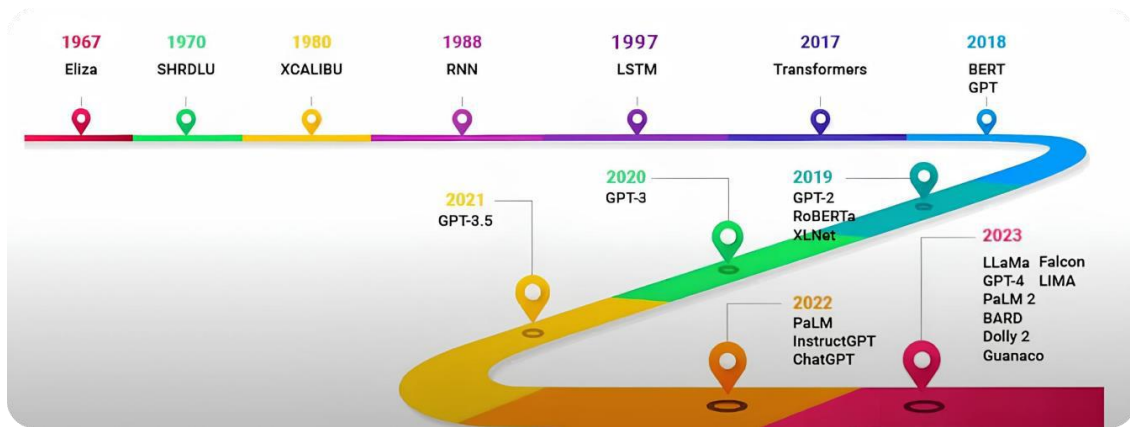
1967
Eliza

1970
SHRDLU

1980
XCALIBU

1988
RNN

1997
LSTM

2017
Transformers

2018
BERT
GPT

2019
GPT-2
RoBERTa
XLNet

2020
GPT-3

2021
GPT-3.5

2022
PaLM
InstructGPT
ChatGPT

2023
LLaMa Falcon
GPT-4 LIMA
PaLM 2
BARD
Dolly 2
Guanaco